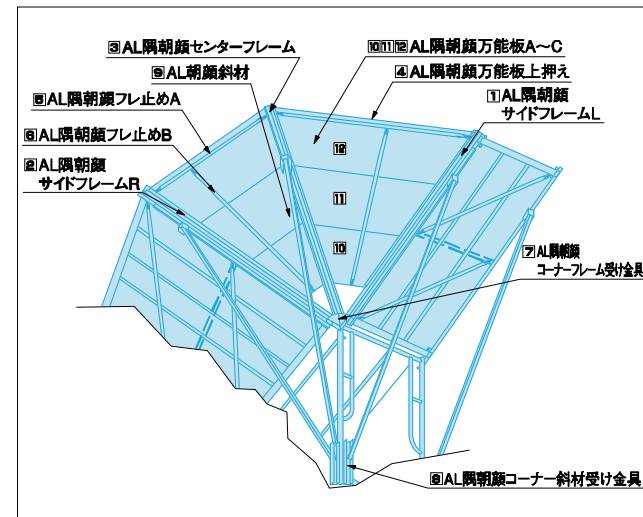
3 AL隅朝顔センターフレーム
10 11 12 AL隅朝顔万能板A～C
9 AL朝顔斜材
4 AL隅朝顔万能板上押え
5 AL隅朝顔フレ止めA
1 AL隅朝顔 サイドフレームL
6 AL隅朝顔フレ止めB
2 AL隅朝顔 サイドフレームR
12
11
10
7 AL隅朝顔 コーナーフレーム受け金具
8 AL隅朝顔コーナー斜材受け金具